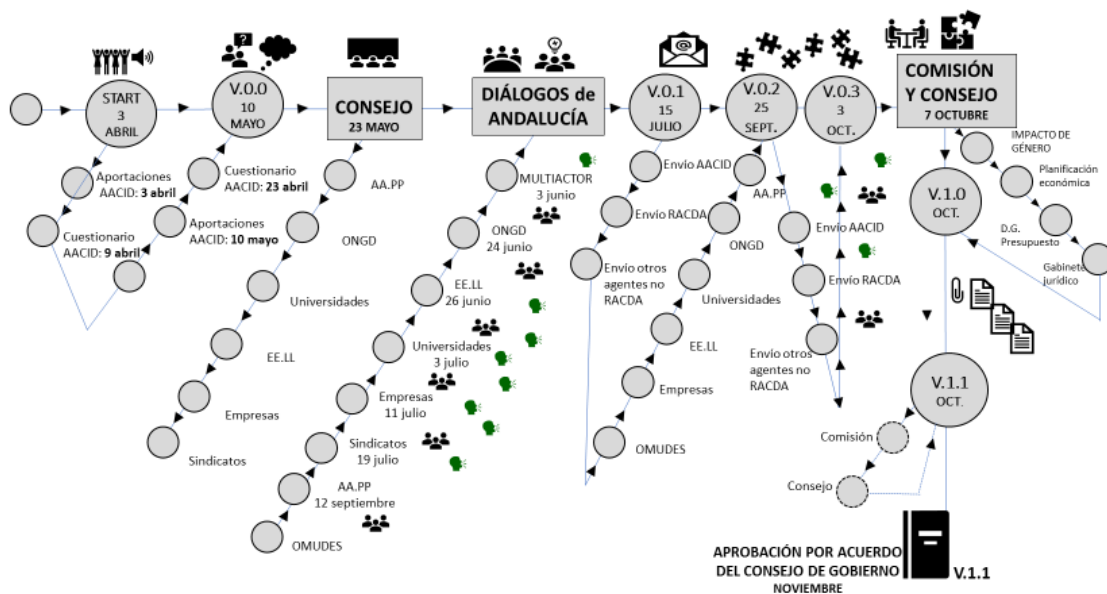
START
3
ABRIL

V.0.0
10
MAYO

CONSEJO
23 MAYO

DIÁLOGOS de ANDALUCÍA

V.0.1
15
JULIO

V.0.2
25
SEPT.

V.0.3
3
OCT.

COMISIÓN Y CONSEJO
7 OCTUBRE

Aportaciones AACID: **3 abril**

Cuestionario AACID: **9 abril**

Cuestionario AACID: **23 abril**

Aportaciones AACID: **10 mayo**

AA.PP

ONGD

Universidades

EE.LL

Empresas

Sindicatos

MULTIACTOR
3 junio

ONGD
24 junio

EE.LL
26 junio

Universidades
3 julio

Empresas
11 julio

Sindicatos
19 julio

AA.PP
12 septiembre

OMUDES

Envío AACID

Envío RACDA

Envío otros agentes no RACDA

AA.PP

ONGD

Universidades

EE.LL

Empresas

OMUDES

Envío AACID

Envío RACDA

Envío otros agentes no RACDA

IMPACTO DE GÉNERO

Planificación económica

D.G. Presupuesto

Gabinete jurídico

V.1.0
OCT.

V.1.1
OCT.

Comisión

Consejo

APROBACIÓN POR ACUERDO DEL CONSEJO DE GOBIERNO
NOVIEMBRE

V.1.1